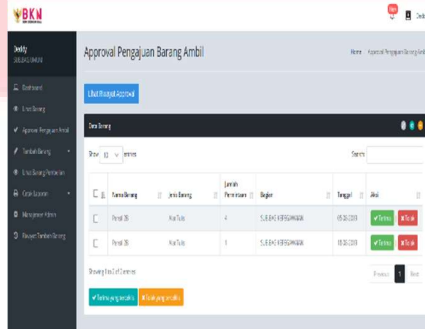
BKN

Deddy

Deddy
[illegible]

Dashboard
Data Barang
Approval Pengajuan Ambil
Tambah Barang
Data Barang Pemakaian
Cetak Laporan
Manajemen Admin
Riwayat Tambah Barang

Approval Pengajuan Barang Ambil

Home / Approval Pengajuan Barang Ambil

Lihat Riwayat Approval

Data Barang

Show 10 entries

Search

| | No | Nama Barang | Jenis Barang | Jumlah Permintaan | Bagian | Tanggal | Aksi |
|---|---|---|---|---|---|---|---|
| | 1 | Pensil 2B | Alat Tulis | 4 | SUBBID KEPEGAWAIAN | 05-08-2019 | Terima / Tolak |
| | 2 | Pensil 2B | Alat Tulis | 1 | SUBBID KEPEGAWAIAN | 05-08-2019 | Terima / Tolak |

Showing 1 to 2 of 2 entries

Previous 1 Next

Terima yang terpilih / Tolak yang terpilih